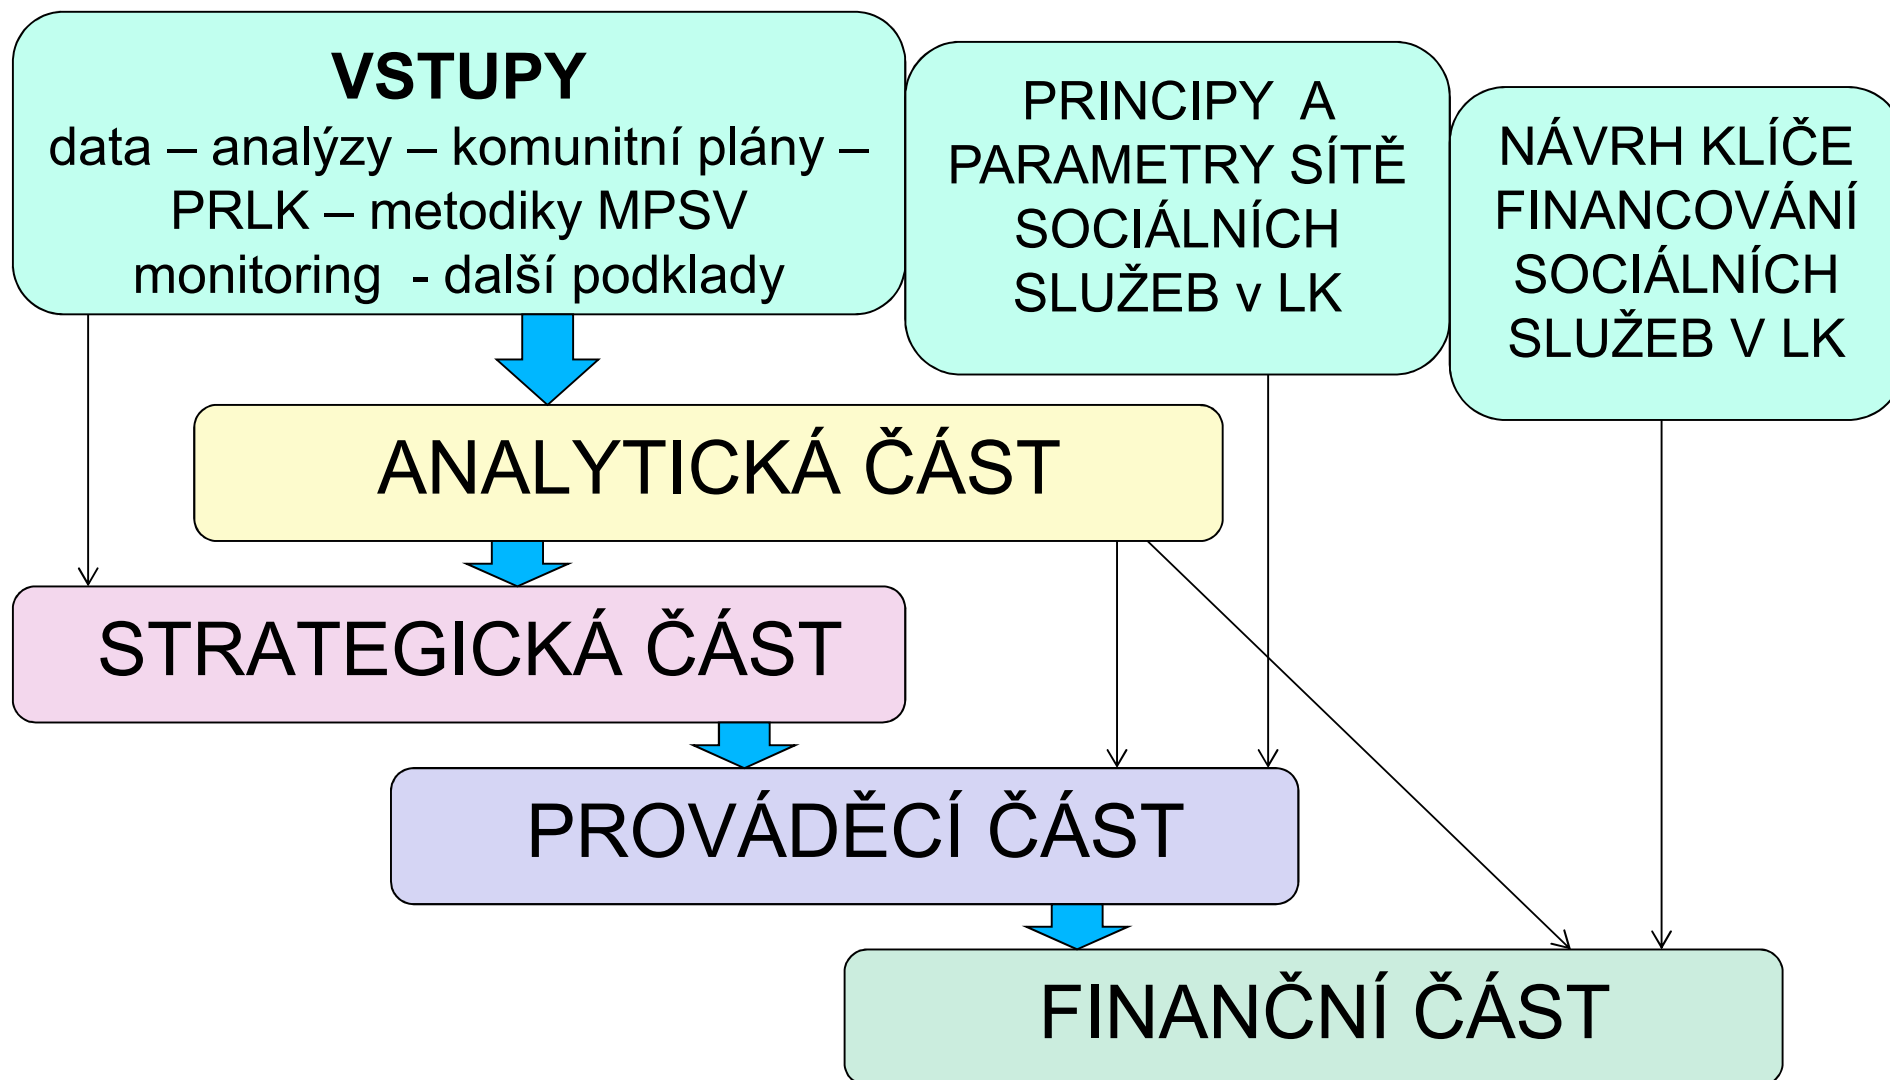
VSTUPY
data – analýzy – komunitní plány – PRLK – metodiky MPSV monitoring - další podklady

PRINCIPY A PARAMETRY SÍTĚ SOCIÁLNÍCH SLUŽEB v LK

NÁVRH KLÍČE FINANCOVÁNÍ SOCIÁLNÍCH SLUŽEB V LK

ANALYTICKÁ ČÁST

STRATEGICKÁ ČÁST

PROVÁDĚCÍ ČÁST

FINANČNÍ ČÁST